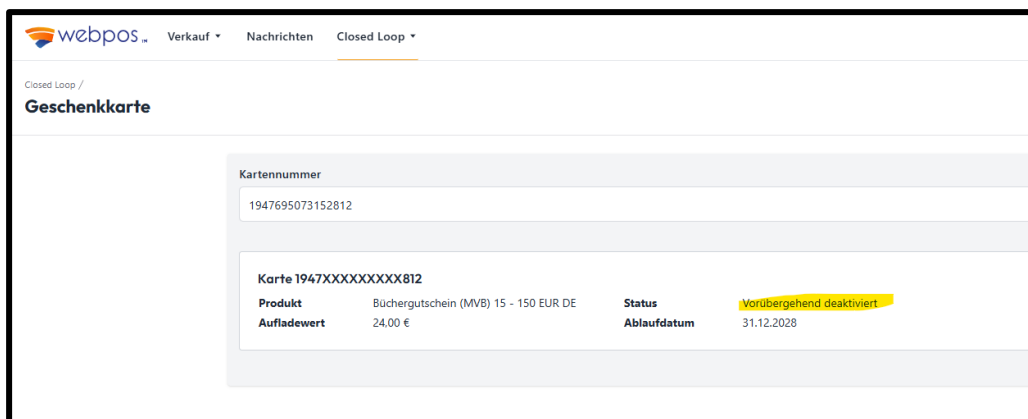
webpos™ Verkauf ▾ Nachrichten Closed Loop ▾

Closed Loop /
Geschenkkarte

Kartennummer
1947695073152812

Karte 1947XXXXXXXXX812

| Produkt | Büchergutschein (MVB) 15 - 150 EUR DE | Status | Vorübergehend deaktiviert |
|---|---|---|---|
| Aufladewert | 24,00 € | Ablaufdatum | 31.12.2028 |